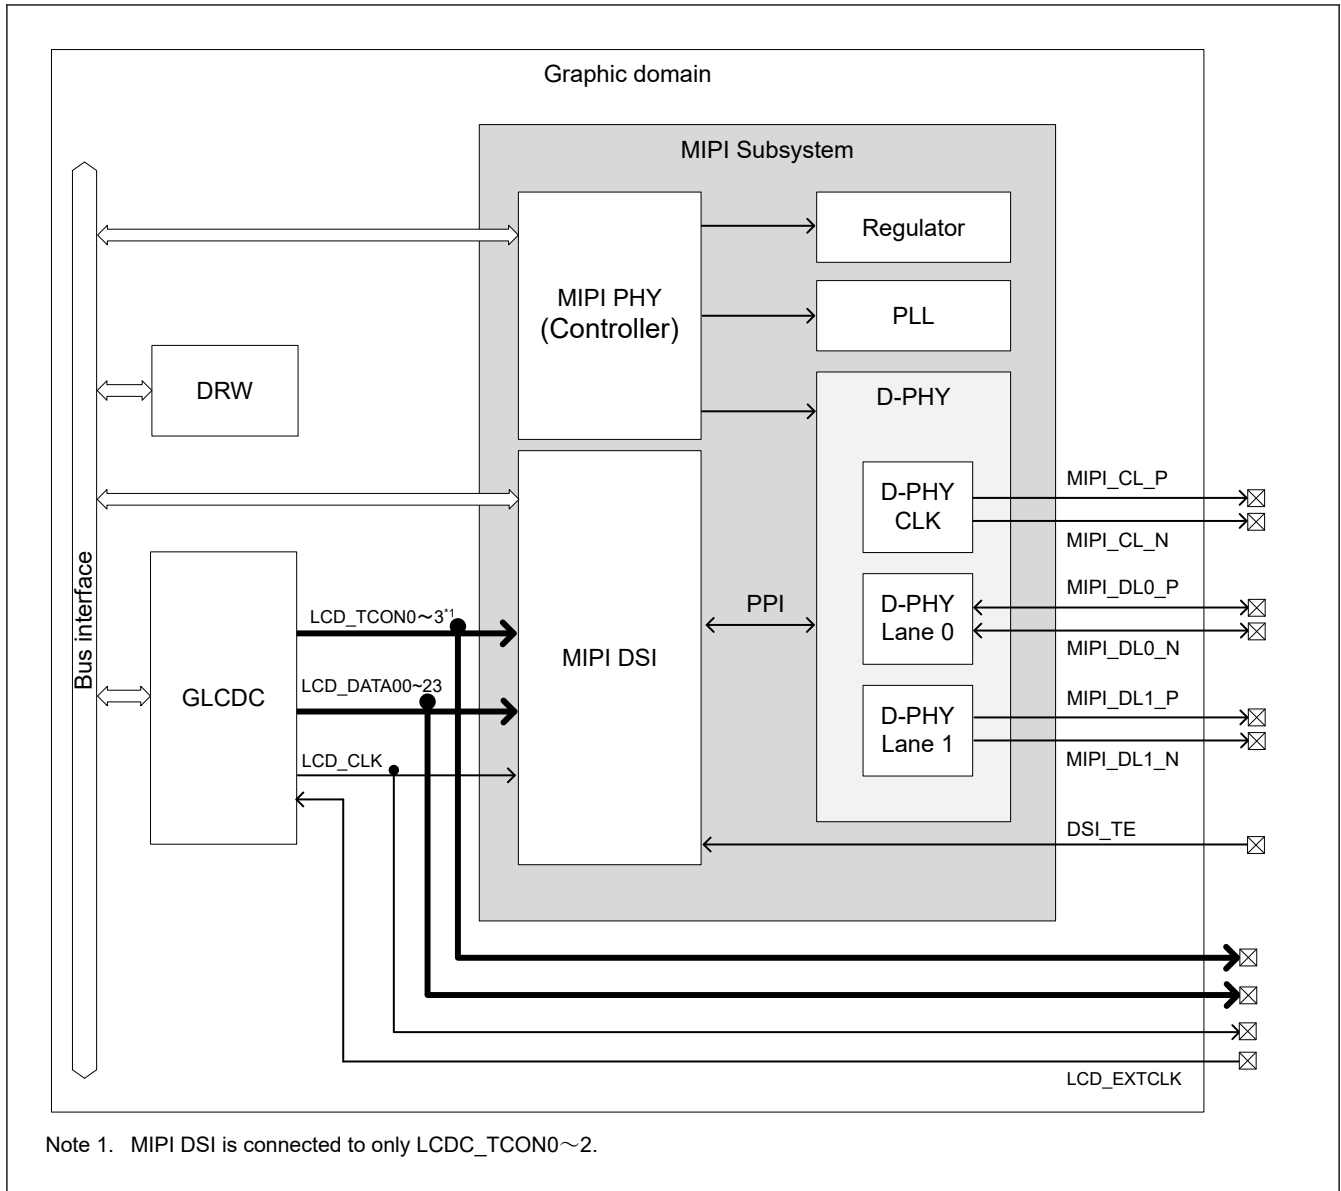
Graphic domain

MIPI Subsystem

Regulator

MIPI PHY (Controller)

PLL

DRW

D-PHY

D-PHY CLK

MIPI_CL_P

MIPI_CL_N

Bus interface

PPI

D-PHY Lane 0

MIPI_DL0_P

MIPI_DL0_N

LCD_TCON0～3$^{*1}$

MIPI DSI

GLCDC

LCD_DATA00~23

D-PHY Lane 1

MIPI_DL1_P

MIPI_DL1_N

LCD_CLK

DSI_TE

LCD_EXTCLK

Note 1. MIPI DSI is connected to only LCDC_TCON0～2.